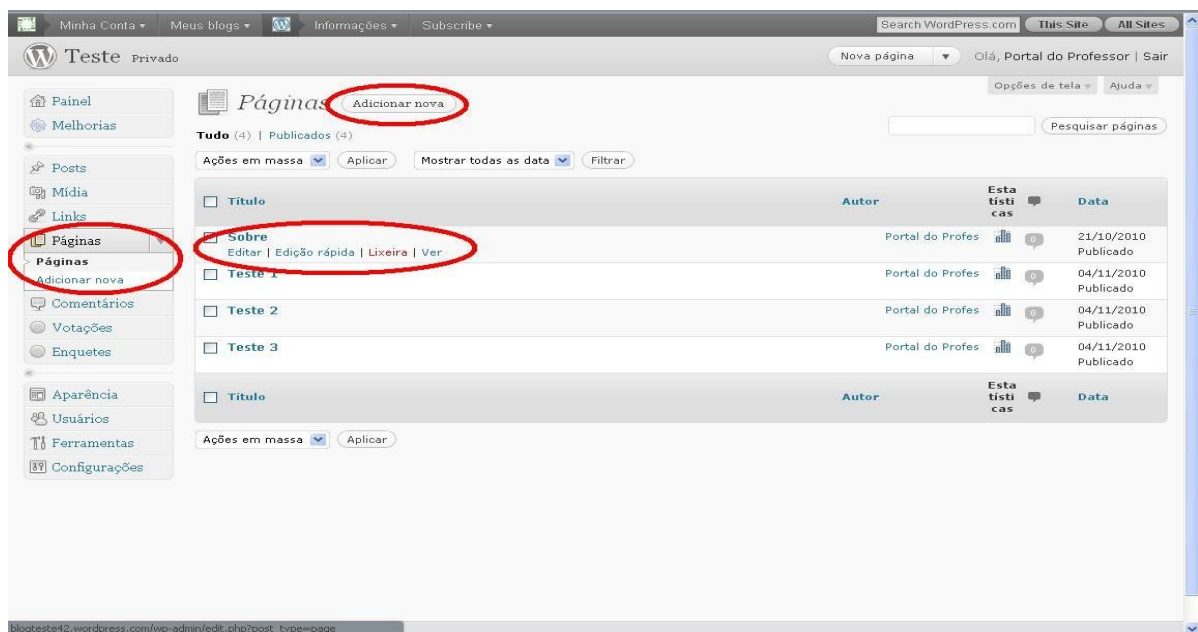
Minha Conta ▾ Meus blogs ▾ Informações ▾ Subscribe ▾ Search WordPress.com This Site All Sites

Teste Privado

Nova página ▾ Olá, Portal do Professor | Sair

Opções de tela ▾ Ajuda ▾

Painel
Melhorias
Posts
Mídia
Links
Páginas
Páginas
Adicionar nova
Comentários
Votações
Enquetes
Aparência
Usuários
Ferramentas
Configurações

Páginas Adicionar nova

Tudo (4) | Publicados (4)

Pesquisar páginas

Ações em massa Aplicar Mostrar todas as data Filtrar

| Título | Autor | Estatísticas | | Data |
|---|---|---|---|---|
| Sobre Editar \| Edição rápida \| Lixeira \| Ver | Portal do Profes | | 0 | 21/10/2010 Publicado |
| Teste 1 | Portal do Profes | | 0 | 04/11/2010 Publicado |
| Teste 2 | Portal do Profes | | 0 | 04/11/2010 Publicado |
| Teste 3 | Portal do Profes | | 0 | 04/11/2010 Publicado |
| Título | Autor | Estatísticas | | Data |

Ações em massa Aplicar

blogteste42.wordpress.com/wp-admin/edit.php?post_type=page